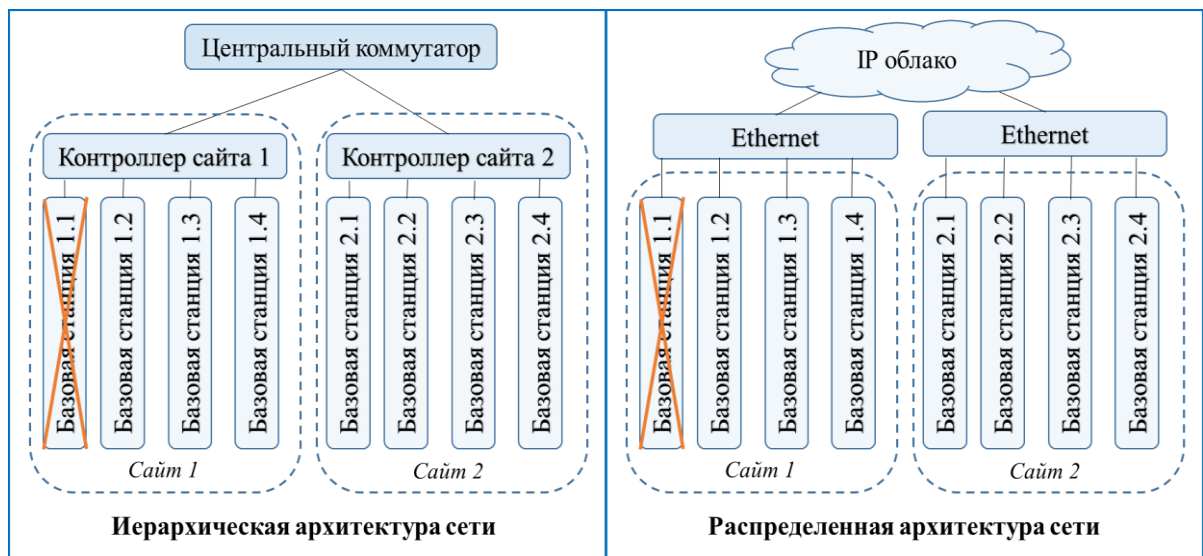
Центральный коммутатор

Контроллер сайта 1

Базовая станция 1.1

Базовая станция 1.2

Базовая станция 1.3

Базовая станция 1.4

Сайт 1

Контроллер сайта 2

Базовая станция 2.1

Базовая станция 2.2

Базовая станция 2.3

Базовая станция 2.4

Сайт 2

Иерархическая архитектура сети

IP облако

Ethernet

Базовая станция 1.1

Базовая станция 1.2

Базовая станция 1.3

Базовая станция 1.4

Сайт 1

Ethernet

Базовая станция 2.1

Базовая станция 2.2

Базовая станция 2.3

Базовая станция 2.4

Сайт 2

Распределенная архитектура сети